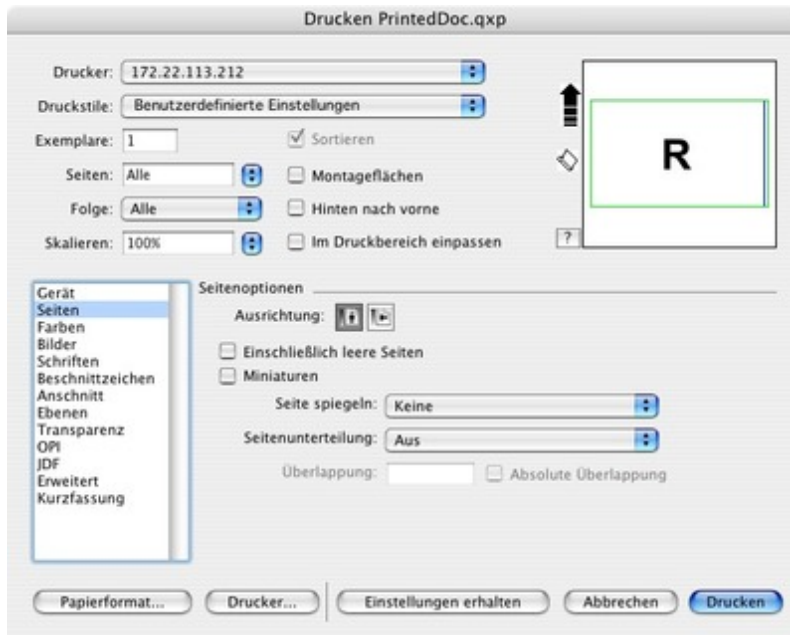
Drucken PrintedDoc.qxp

Drucker: 172.22.113.212

Druckstile: Benutzerdefinierte Einstellungen

Exemplare: 1

Sortieren

Seiten: Alle

Montageflächen

Folge: Alle

Hinten nach vorne

Skalieren: 100%

Im Druckbereich einpassen

?

R

Gerät
Seiten
Farben
Bilder
Schriften
Beschnittzeichen
Anschnitt
Ebenen
Transparenz
OPI
JDF
Erweitert
Kurzfassung

Seitenoptionen

Ausrichtung:

Einschließlich leere Seiten

Miniaturen

Seite spiegeln: Keine

Seitenunterteilung: Aus

Überlappung:

Absolute Überlappung

Papierformat...

Drucker...

Einstellungen erhalten

Abbrechen

Drucken